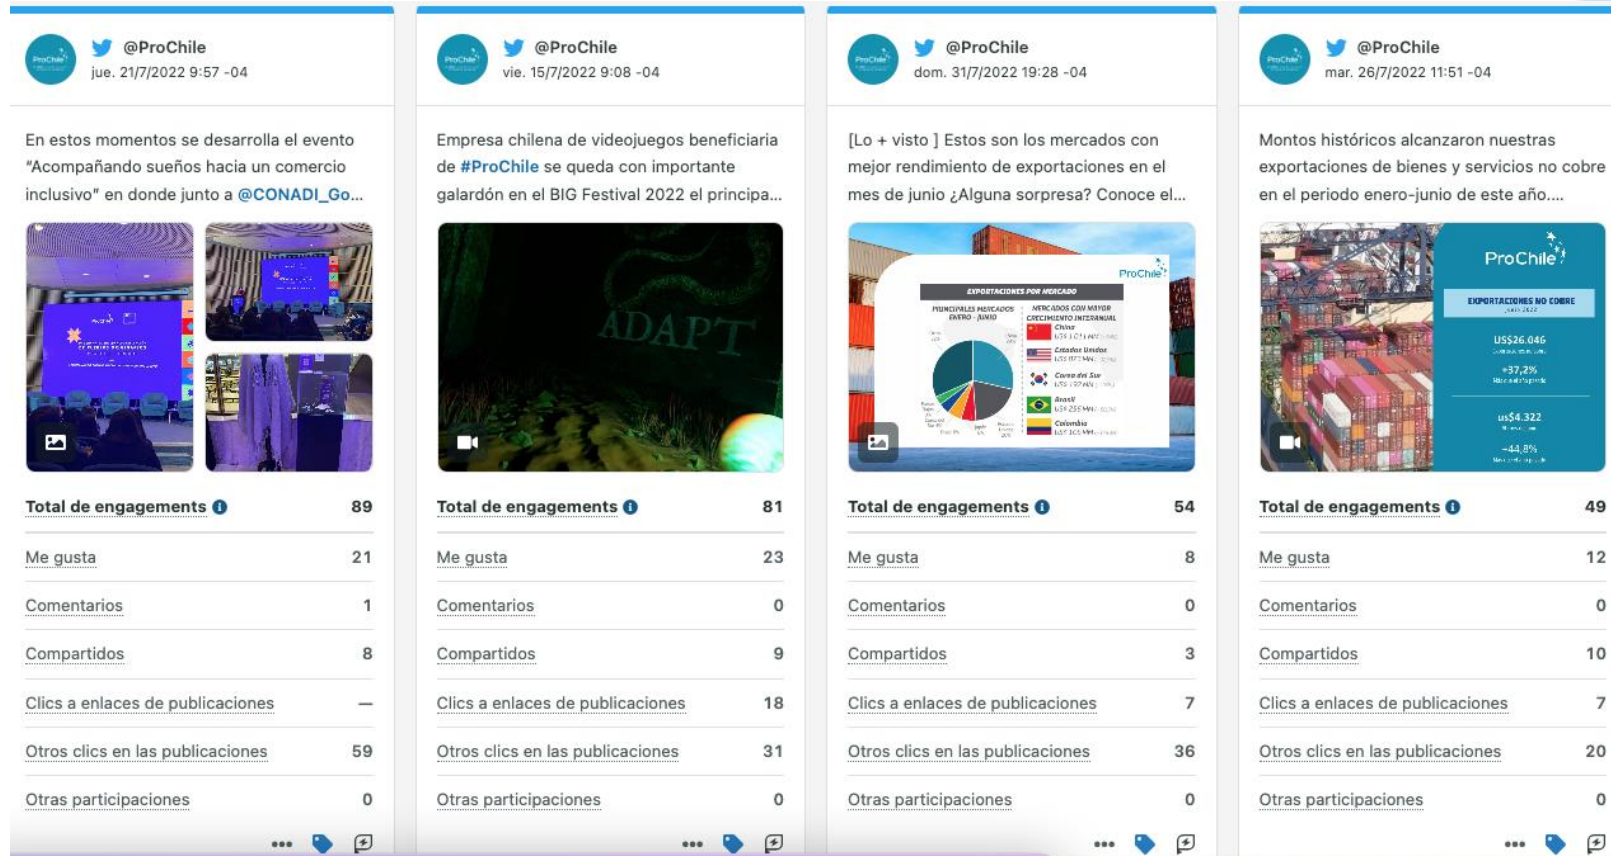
@ProChile
jue. 21/7/2022 9:57 -04

En estos momentos se desarrolla el evento "Acompañando sueños hacia un comercio inclusivo" en donde junto a @CONADI_Go...

| Total de engagements | 89 |
|---|---|
| Me gusta | 21 |
| Comentarios | 1 |
| Compartidos | 8 |
| Clics a enlaces de publicaciones | — |
| Otros clics en las publicaciones | 59 |
| Otras participaciones | 0 |

@ProChile
vie. 15/7/2022 9:08 -04

Empresa chilena de videojuegos beneficiaria de #ProChile se queda con importante galardón en el BIG Festival 2022 el principa...

ADAPT

| Total de engagements | 81 |
|---|---|
| Me gusta | 23 |
| Comentarios | 0 |
| Compartidos | 9 |
| Clics a enlaces de publicaciones | 18 |
| Otros clics en las publicaciones | 31 |
| Otras participaciones | 0 |

@ProChile
dom. 31/7/2022 19:28 -04

[Lo + visto ] Estos son los mercados con mejor rendimiento de exportaciones en el mes de junio ¿Alguna sorpresa? Conoce el...

ProChile
EXPORTACIONES POR MERCADO
PRINCIPALES MERCADOS ENERO - JUNIO
MERCADOS CON MAYOR CRECIMIENTO INTERANUAL
China
Estados Unidos
Corea del Sur
Brasil
Colombia

| Total de engagements | 54 |
|---|---|
| Me gusta | 8 |
| Comentarios | 0 |
| Compartidos | 3 |
| Clics a enlaces de publicaciones | 7 |
| Otros clics en las publicaciones | 36 |
| Otras participaciones | 0 |

@ProChile
mar. 26/7/2022 11:51 -04

Montos históricos alcanzaron nuestras exportaciones de bienes y servicios no cobre en el periodo enero-junio de este año....

ProChile
EXPORTACIONES NO COBRE
US$26.046
+37,2%
us$4.322
+44,8%

| Total de engagements | 49 |
|---|---|
| Me gusta | 12 |
| Comentarios | 0 |
| Compartidos | 10 |
| Clics a enlaces de publicaciones | 7 |
| Otros clics en las publicaciones | 20 |
| Otras participaciones | 0 |